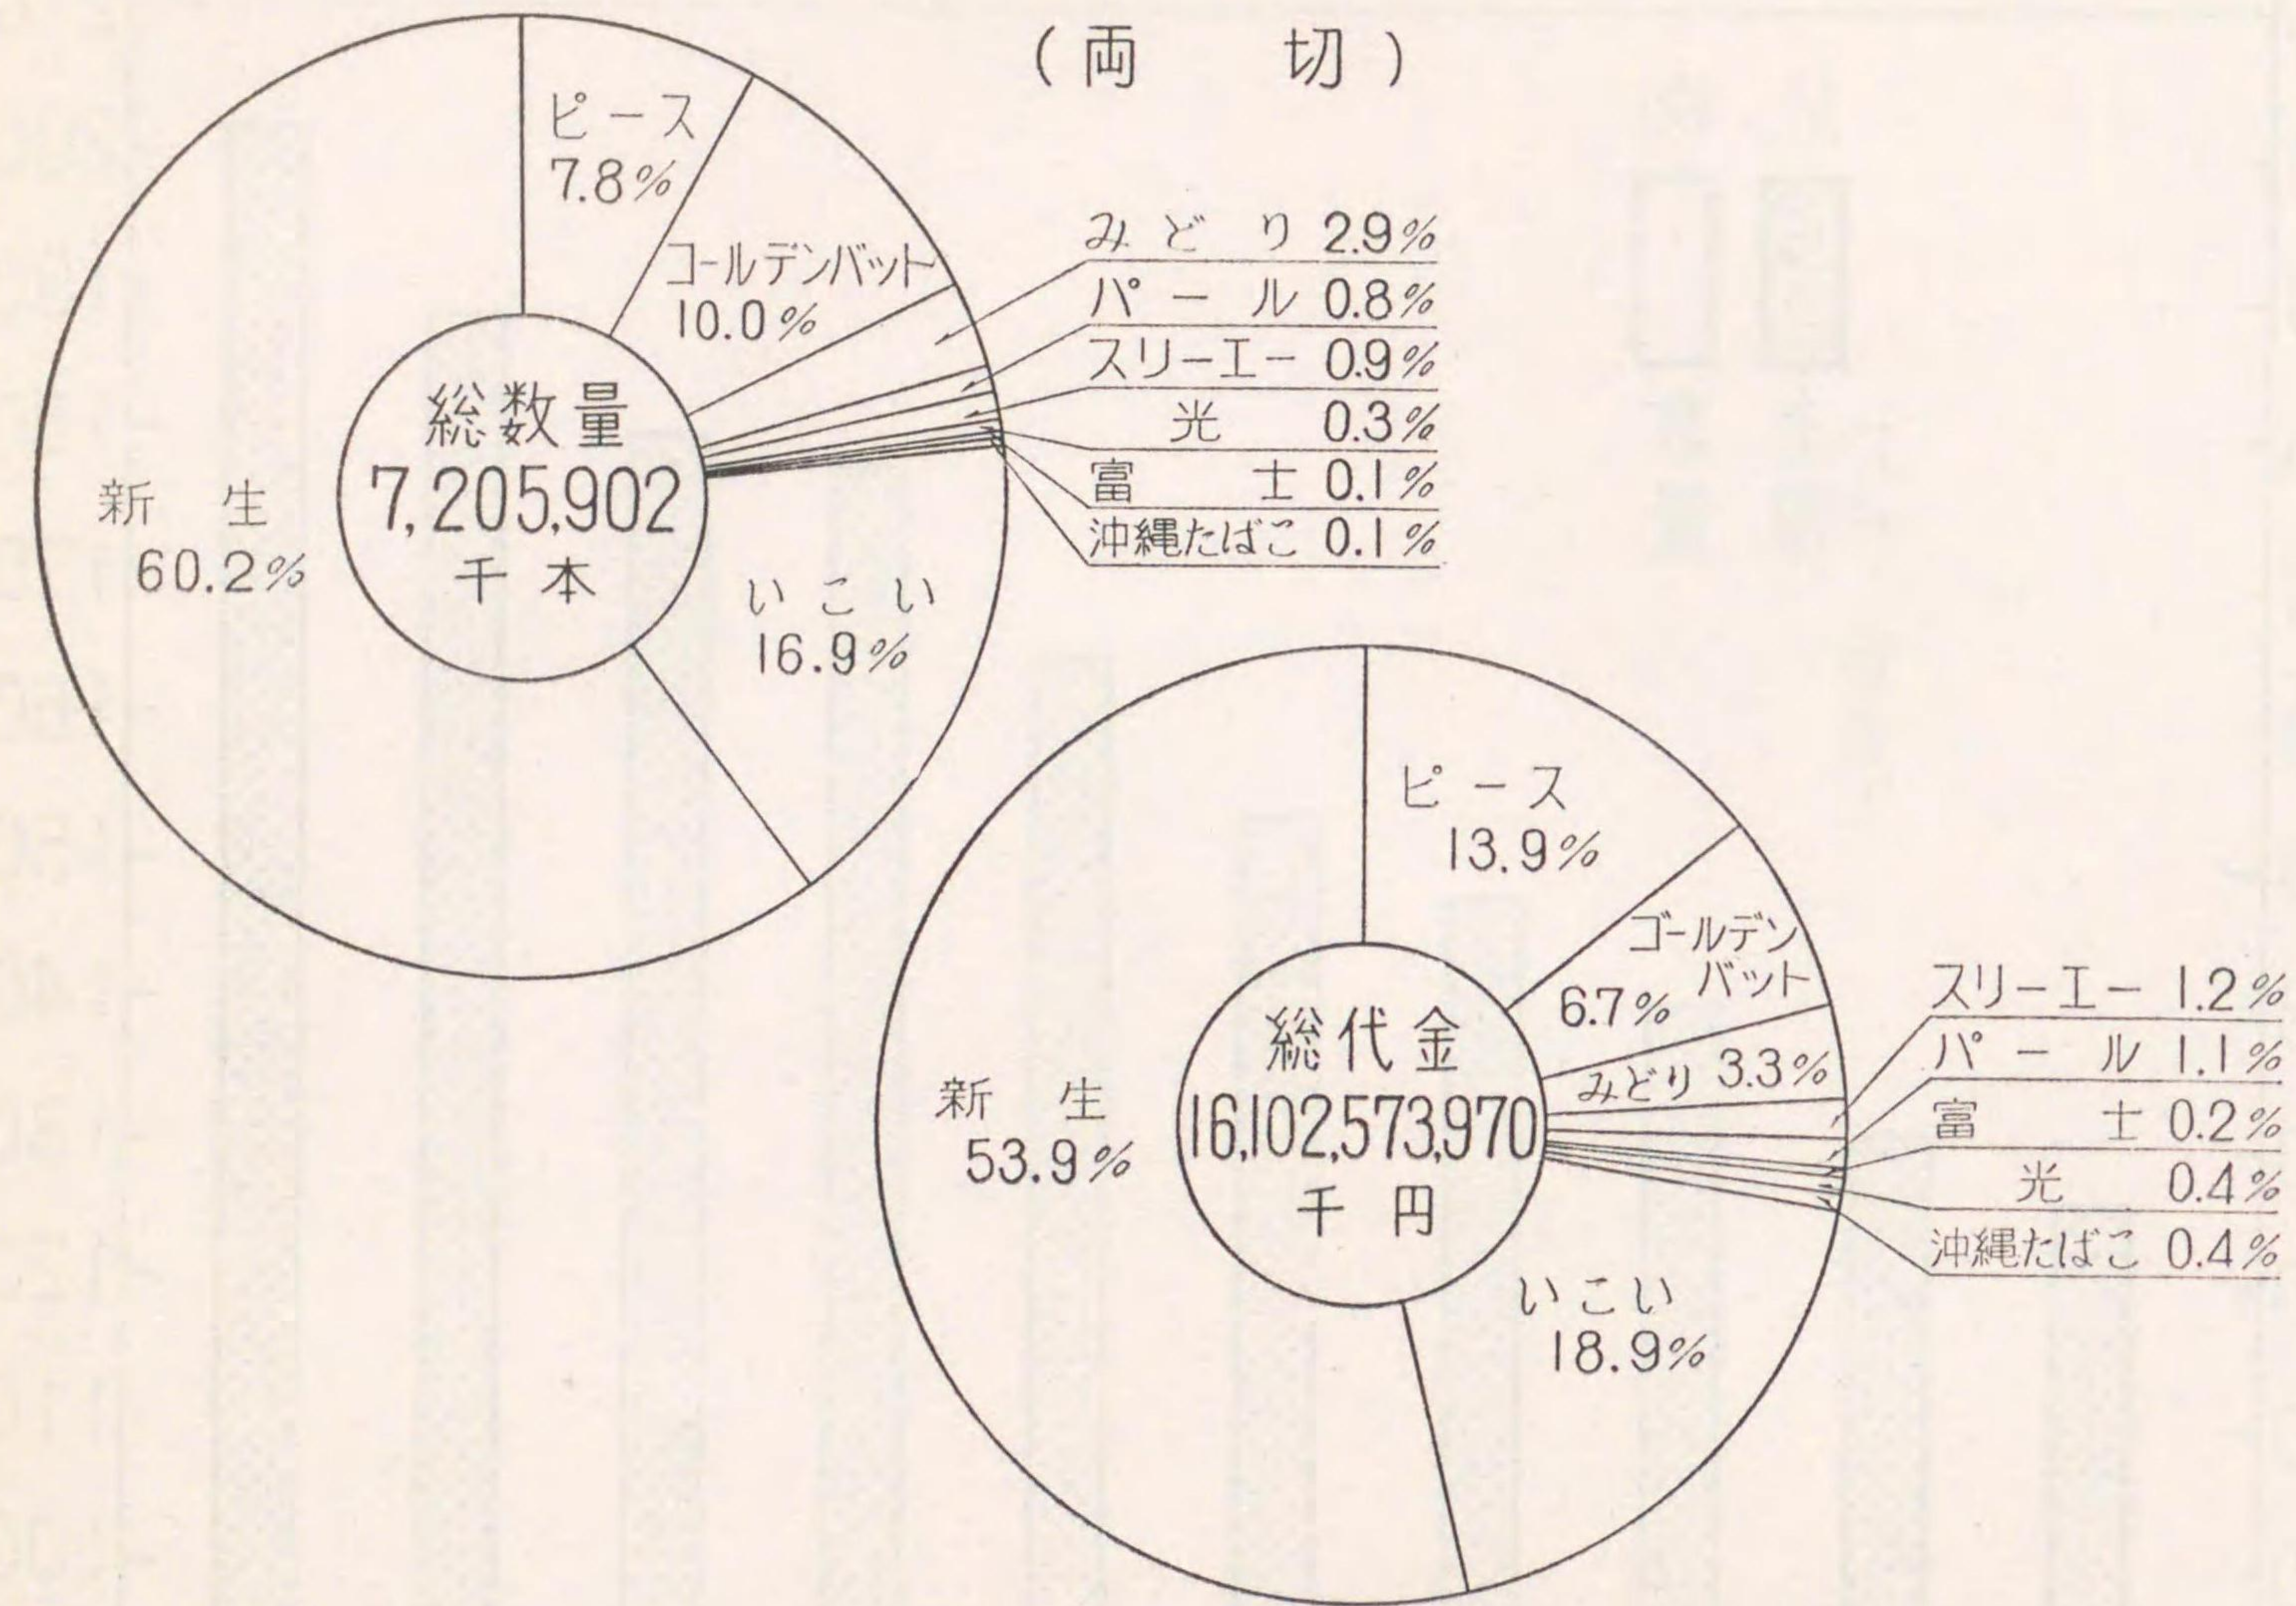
(両　切)

ピース
7.8%

ゴールデンバット
10.0%

みどり 2.9%
パール 0.8%
スリーエー 0.9%
光 0.3%
富士 0.1%
沖縄たばこ 0.1%

総数量
7,205,902
千本

新生
60.2%

いこい
16.9%

ピース
13.9%

ゴールデンバット
6.7%

みどり 3.3%

スリーエー 1.2%
パール 1.1%
富士 0.2%
光 0.4%
沖縄たばこ 0.4%

総代金
16,102,573,970
千円

新生
53.9%

いこい
18.9%